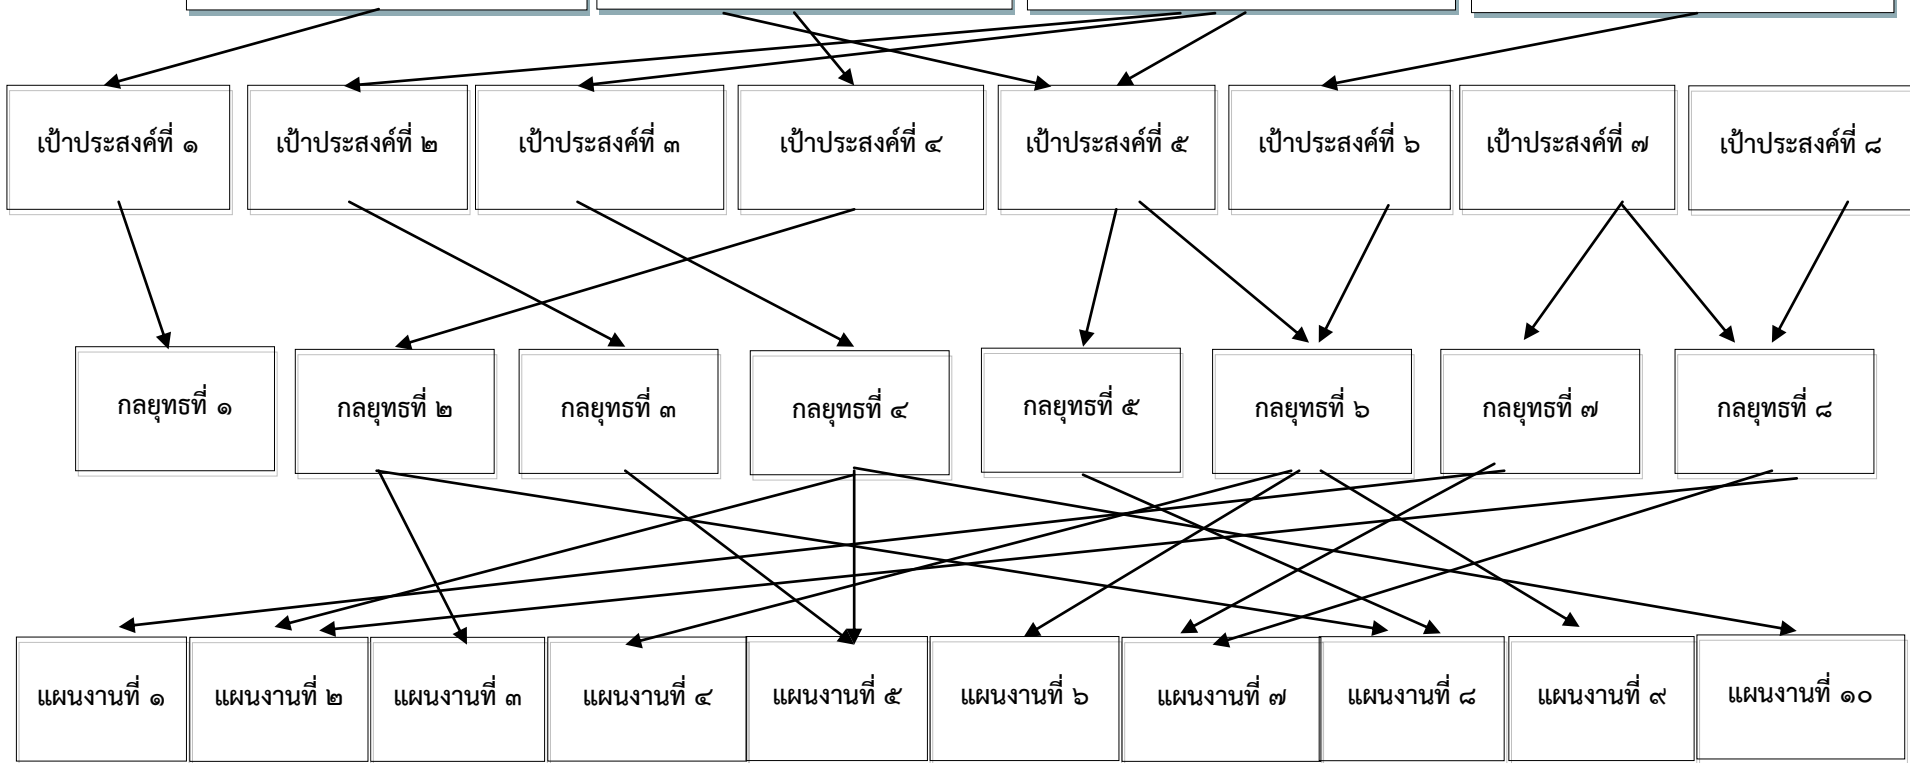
เป้าประสงค์ที่ ๑ เป้าประสงค์ที่ ๒ เป้าประสงค์ที่ ๓ เป้าประสงค์ที่ ๔ เป้าประสงค์ที่ ๕ เป้าประสงค์ที่ ๖ เป้าประสงค์ที่ ๗ เป้าประสงค์ที่ ๘

กลยุทธที่ ๑ กลยุทธที่ ๒ กลยุทธที่ ๓ กลยุทธที่ ๔ กลยุทธที่ ๕ กลยุทธที่ ๖ กลยุทธที่ ๗ กลยุทธที่ ๘

แผนงานที่ ๑ แผนงานที่ ๒ แผนงานที่ ๓ แผนงานที่ ๔ แผนงานที่ ๕ แผนงานที่ ๖ แผนงานที่ ๗ แผนงานที่ ๘ แผนงานที่ ๙ แผนงานที่ ๑๐